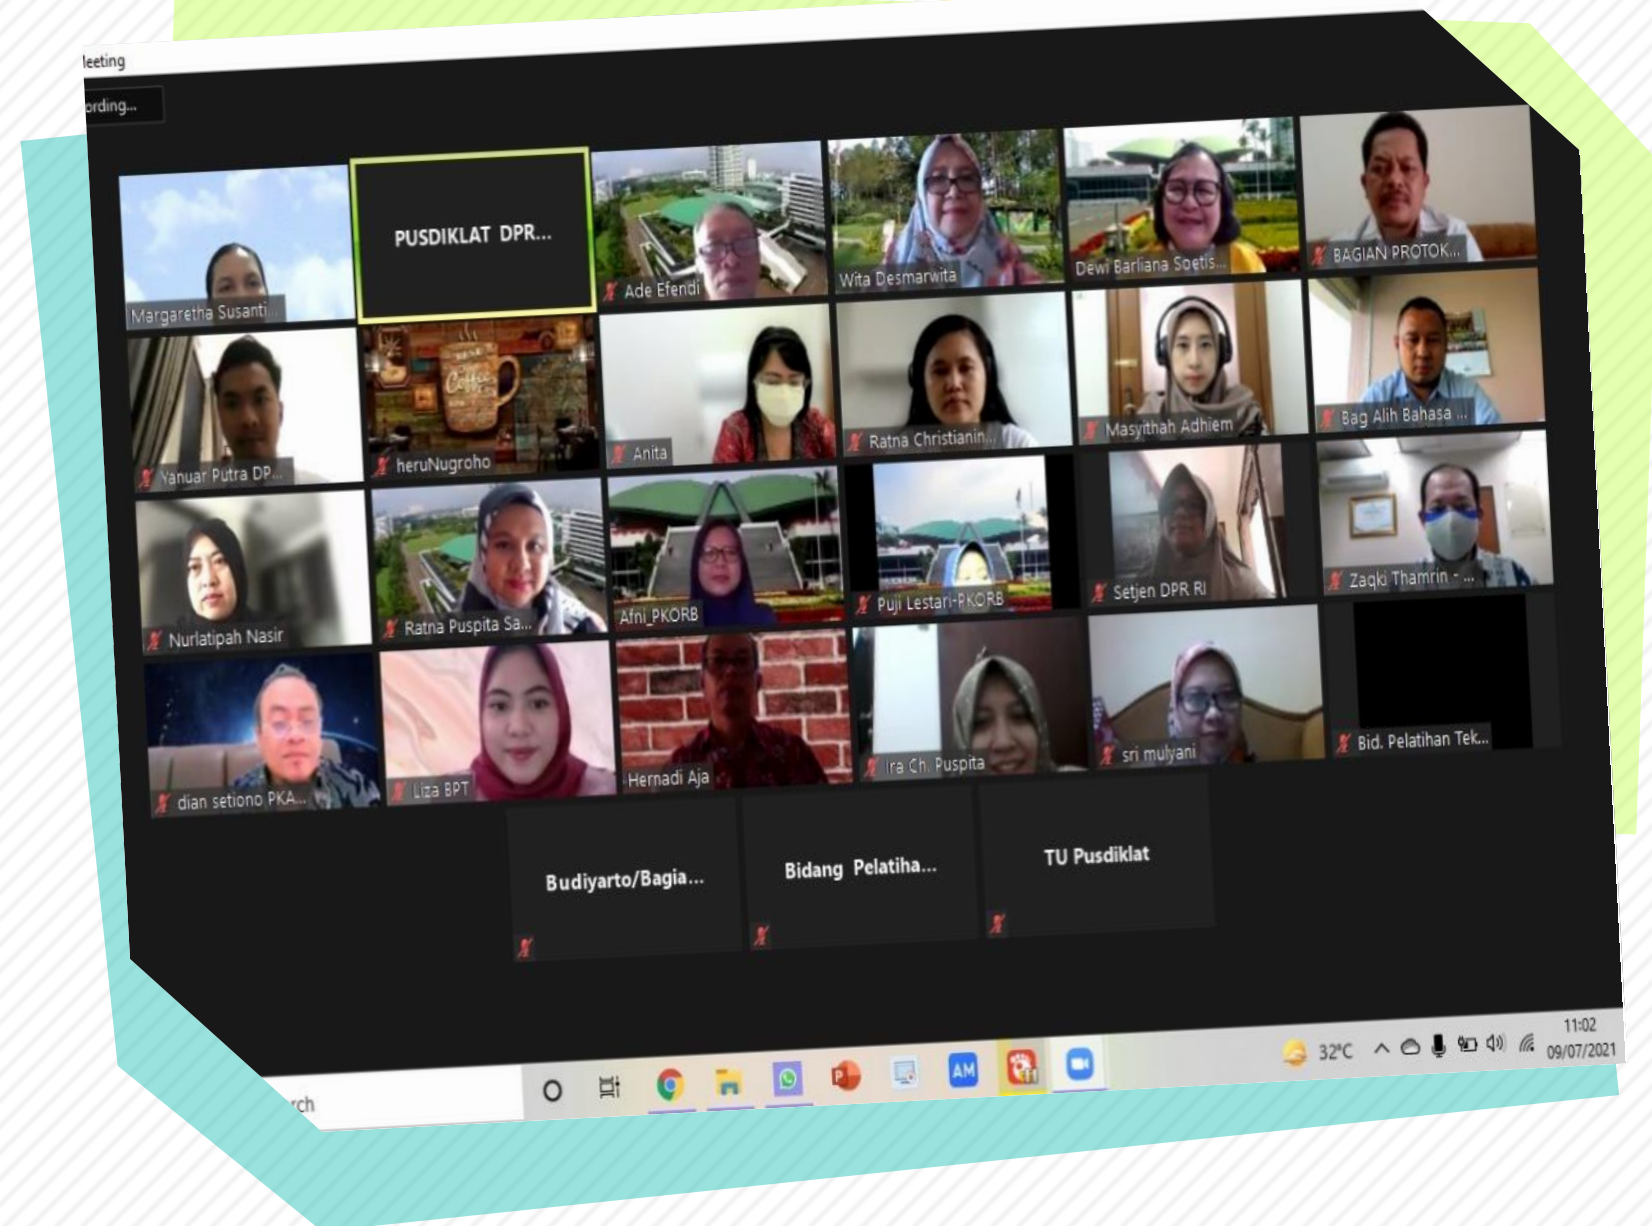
leeting

ording...

PUSDIKLAT DPR...

Margaretha Susanti

Ade Efendi

Wita Desmarwita

Dewi Barliana Soetis...

BAGIAN PROTOK...

Yanuar Putra DP...

heruNugroho

Anita

Ratna Christianin...

Masyithah Adhiem

Bag Alih Bahasa ...

Nurlatipah Nasir

Ratna Puspita Sa...

Afni_PKORB

Puji Lestari-PKORB

Setjen DPR RI

Zaqki Thamrin - ...

dian setiono PKA...

Liza BPT

Hernadi Aja

Ira Ch. Puspita

sri mulyani

Bid. Pelatihan Tek...

Budiyarto/Bagia...

Bidang Pelatiha...

TU Pusdiklat

rch

AM

32°C

11:02
09/07/2021